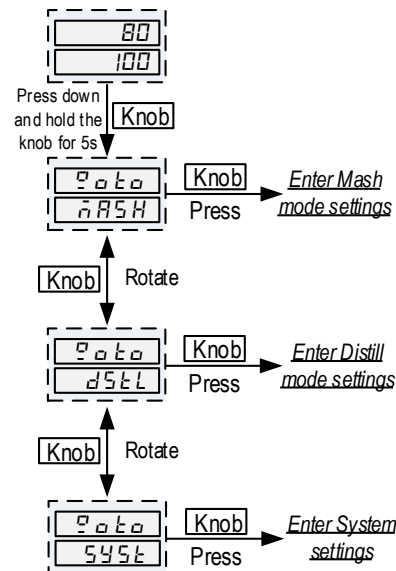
80
100

Press down and hold the knob for 5s
Knob

goto
mASH
Knob
Press
Enter Mash mode settings

Knob
Rotate

goto
dStL
Knob
Press
Enter Distill mode settings

Knob
Rotate

goto
SySt
Knob
Press
Enter System settings